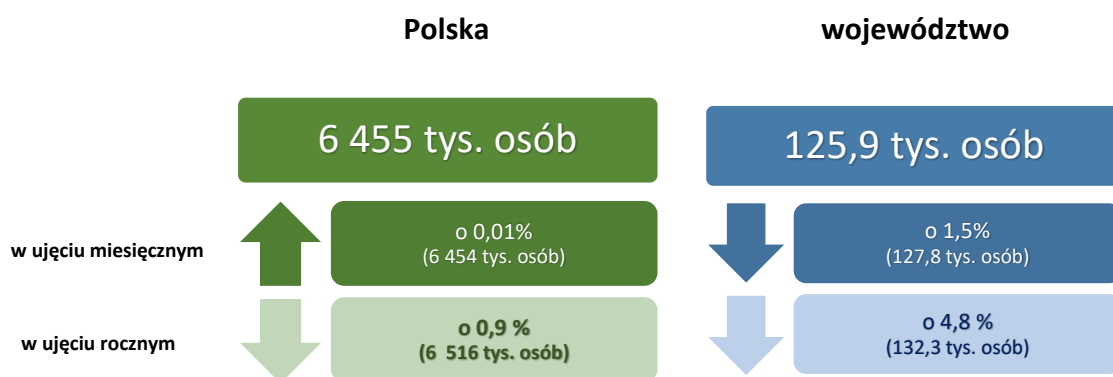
Polska

województwo

6 455 tys. osób

125,9 tys. osób

w ujęciu miesięcznym

o 0,01%
(6 454 tys. osób)

o 1,5%
(127,8 tys. osób)

w ujęciu rocznym

o 0,9 %
(6 516 tys. osób)

o 4,8 %
(132,3 tys. osób)